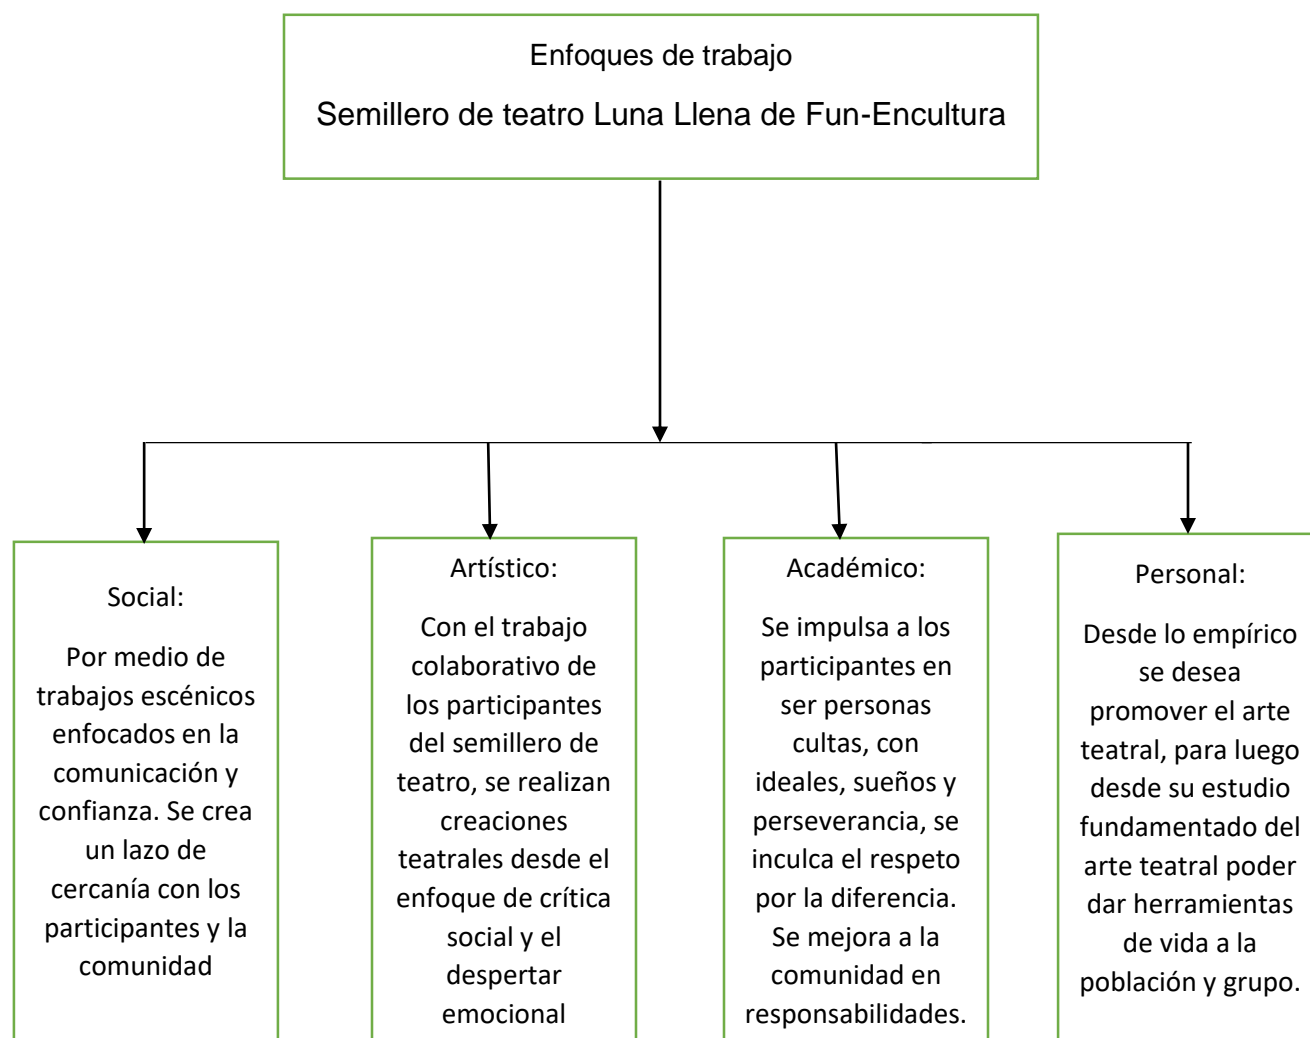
Enfoques de trabajo

Semillero de teatro Luna Llena de Fun-Encultura

Social:

Por medio de trabajos escénicos enfocados en la comunicación y confianza. Se crea un lazo de cercanía con los participantes y la comunidad

Artístico:

Con el trabajo colaborativo de los participantes del semillero de teatro, se realizan creaciones teatrales desde el enfoque de crítica social y el despertar emocional

Académico:

Se impulsa a los participantes en ser personas cultas, con ideales, sueños y perseverancia, se inculca el respeto por la diferencia. Se mejora a la comunidad en responsabilidades.

Personal:

Desde lo empírico se desea promover el arte teatral, para luego desde su estudio fundamentado del arte teatral poder dar herramientas de vida a la población y grupo.